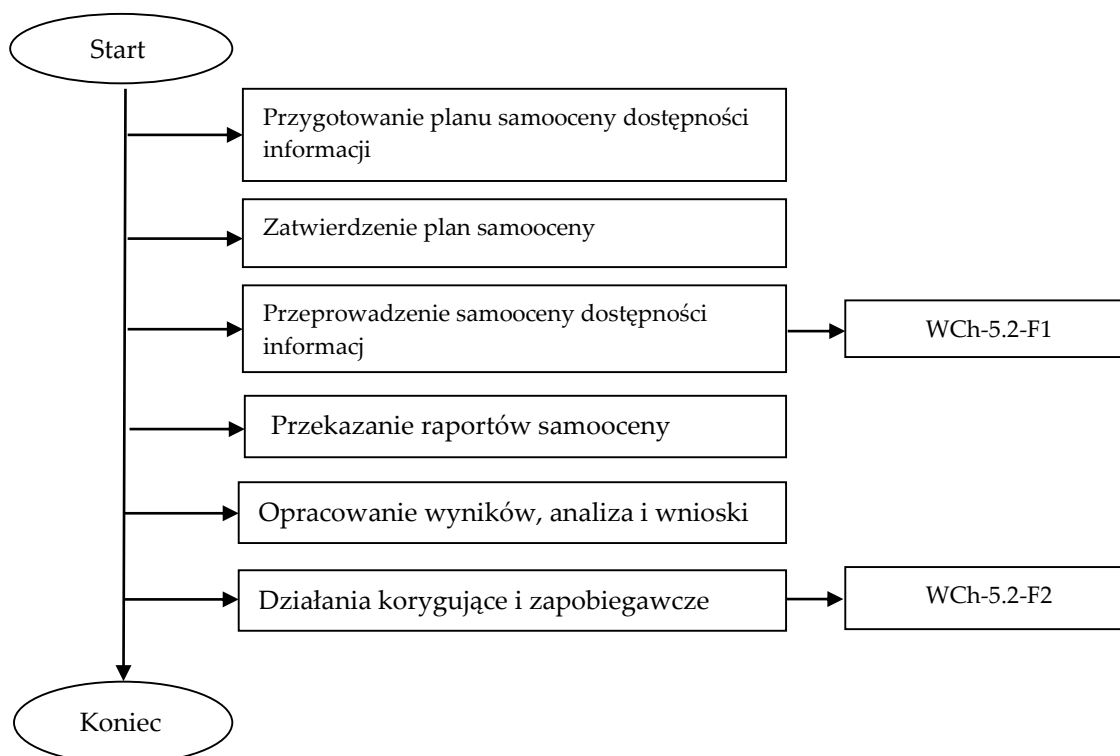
Start

Przygotowanie planu samooceny dostępności informacji

Zatwierdzenie plan samooceny

Przeprowadzenie samooceny dostępności informacj

WCh-5.2-F1

Przekazanie raportów samooceny

Opracowanie wyników, analiza i wnioski

Działania korygujące i zapobiegawcze

WCh-5.2-F2

Koniec